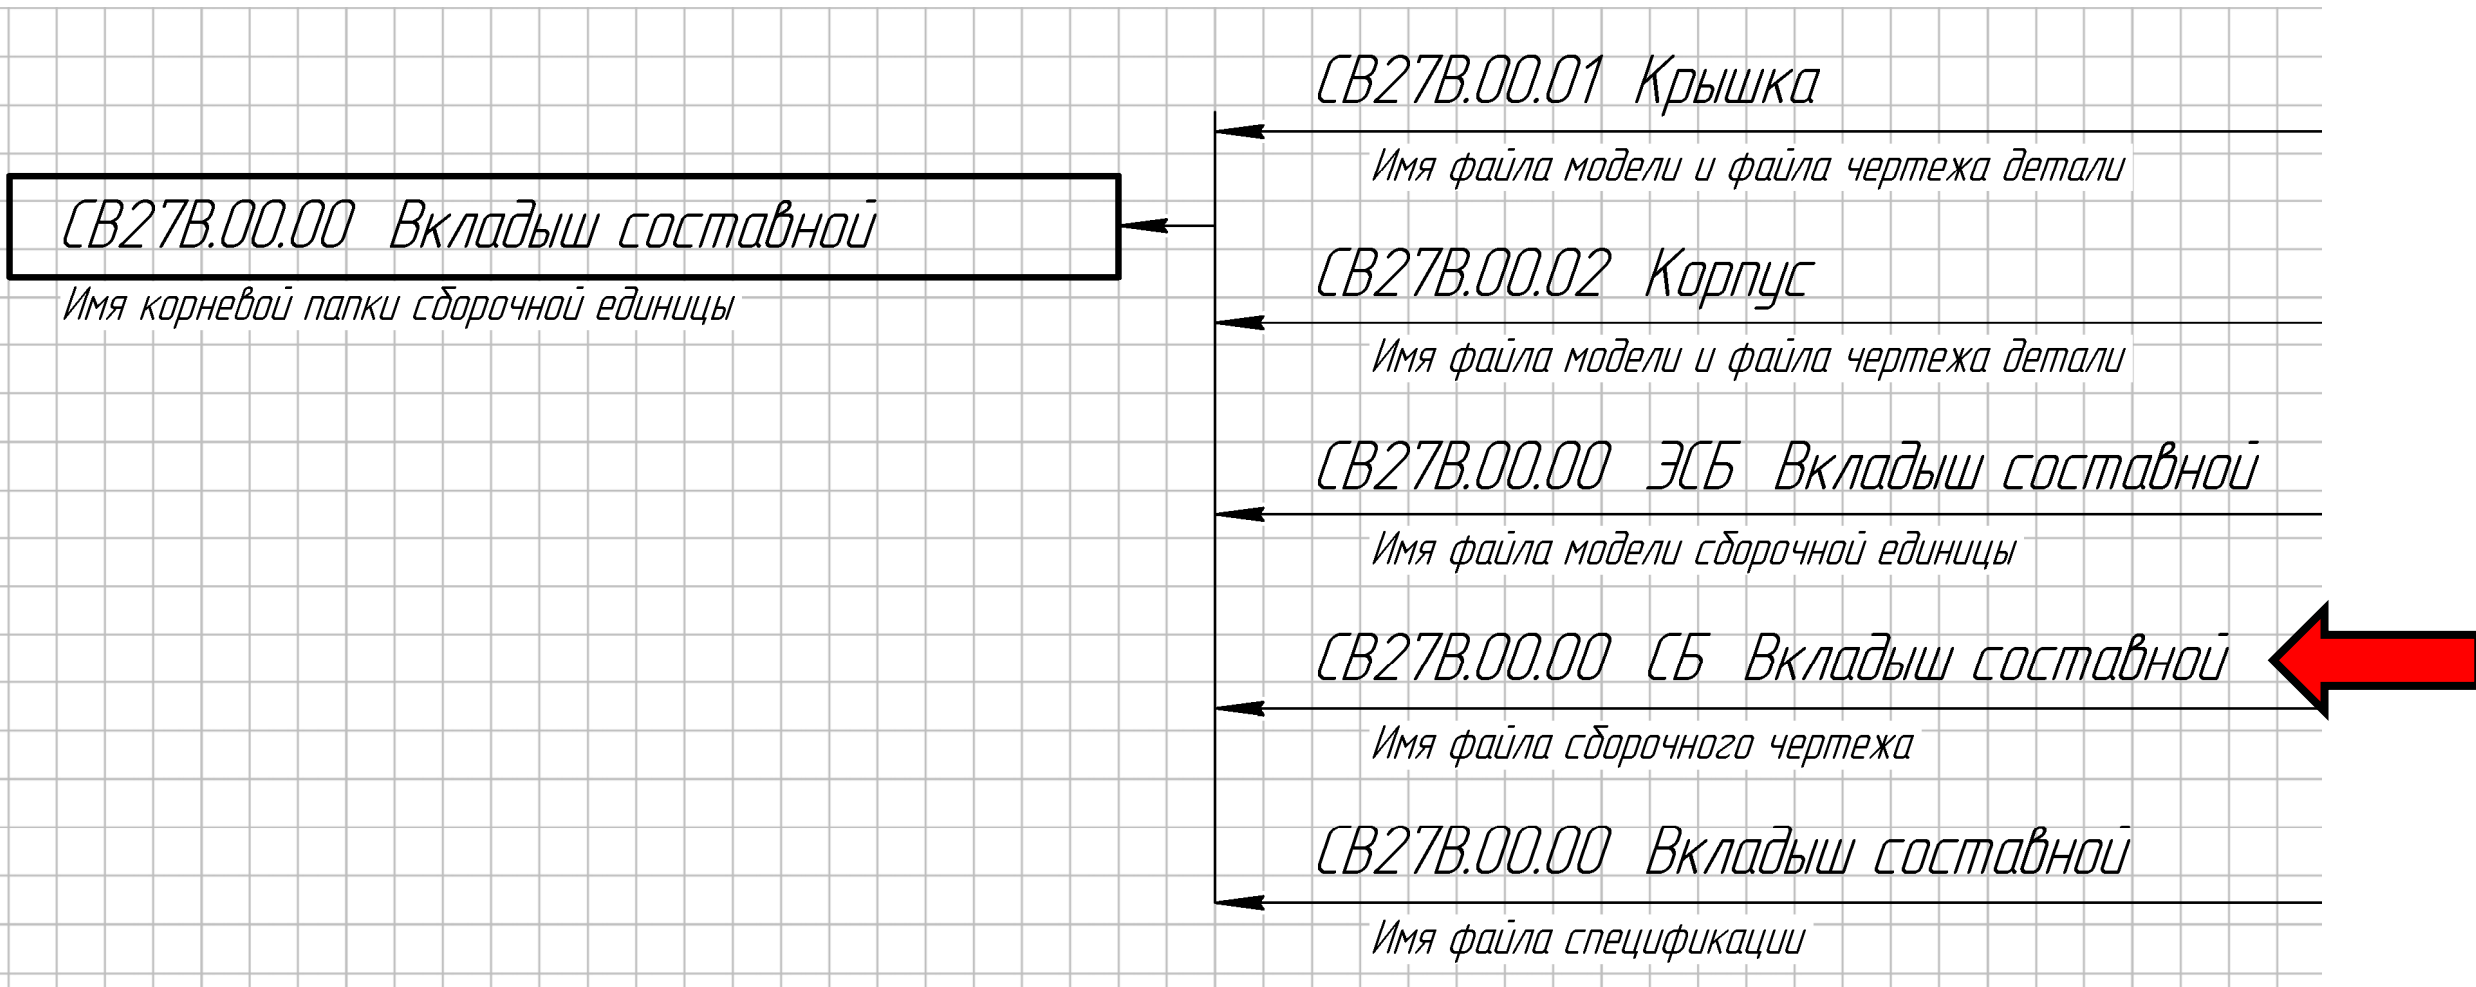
СВ27В.00.00 Вкладыш составной
Имя корневой папки сборочной единицы

СВ27В.00.01 Крышка
Имя файла модели и файла чертежа детали

СВ27В.00.02 Корпус
Имя файла модели и файла чертежа детали

СВ27В.00.00 ЭСБ Вкладыш составной
Имя файла модели сборочной единицы

СВ27В.00.00 СБ Вкладыш составной
Имя файла сборочного чертежа

СВ27В.00.00 Вкладыш составной
Имя файла спецификации